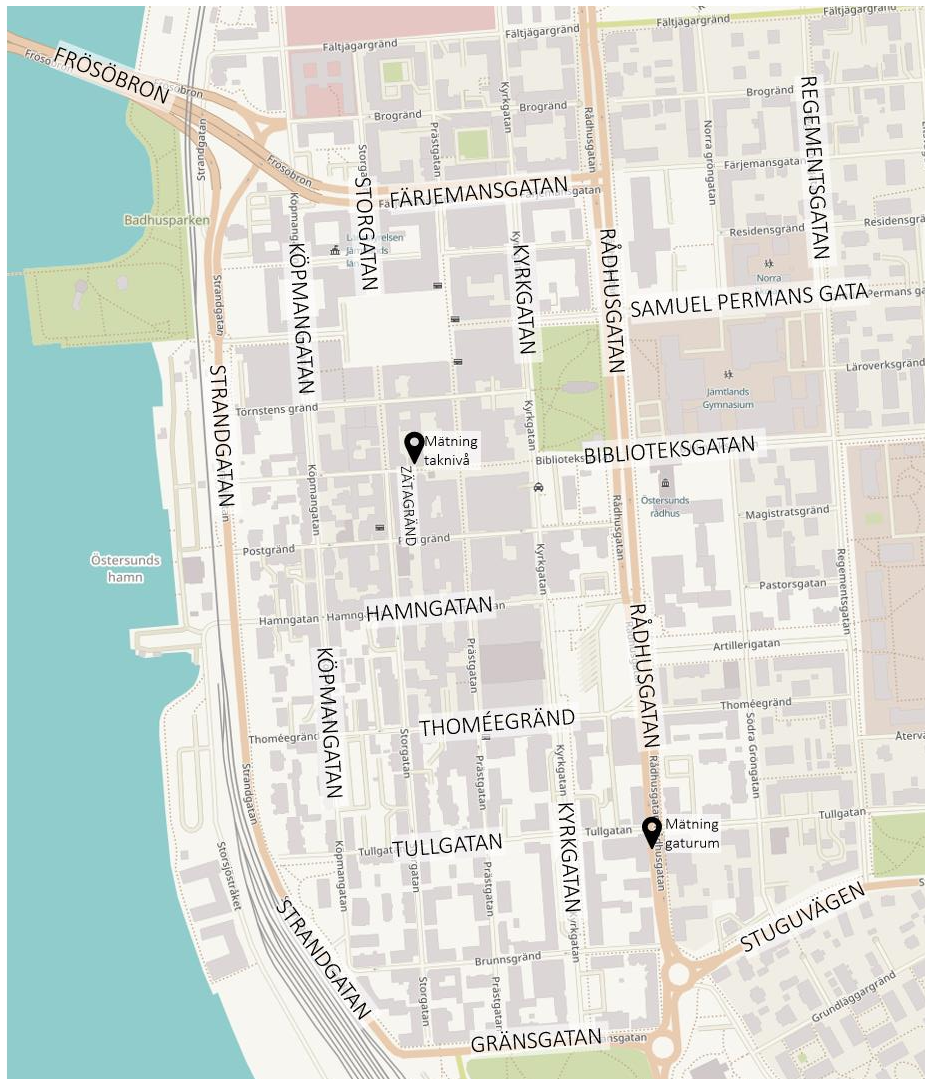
FRÖSÖBRON
Frösöbron
Fåltjägargränd
Fåltjägargränd
Fåltjägargränd
Fåltjägargränd
Brogränd
Brogränd
Brogränd
REGEMENTSGATAN
Strandgatan
Storgatan
Prästgatan
Kyrkgatan
Rådhusgatan
Norra gröngatan
Färjemansgatan
STORGATAN
FÄRJEMANSGATAN
Residensgatan
Residensgr
Badhusparken
Köpmang
KÖPMANGATAN
Ludvig Nilsen Jämtlands
KYRKGATAN
RÅDHUSGATAN
Norra
SAMUEL PERMANS GATA
Strandgatan
STRANDGATAN
Läroverksgränd
Jämtlands Gymnasium
Tornstens gränd
Mätning taknivå
Kyrkgatan
Biblioteks
BIBLIOTEKSGATAN
ZÄTAGRÄND
Köpmangatan
Rådhusgatan
Östersunds rådhus
Magistratsgränd
Postgränd
Kyrkgatan
Östersunds hamn
Pastorsgatan
Regementsgatan
Hamngatan
Hamng
HAMNGATAN
Prästgatan
RÅDHUSGATAN
Artillerigatan
KÖPMANGATAN
THOMÉEGRÄND
Thoméegränd
Thoméegränd
Södra Gröngatan
Storgatan
Prästgatan
Kyrkgatan
Rådhusgatan
Strandgatan
Tullgatan
Mätning gaturum
Tullgatan
Tullgat
TULLGATAN
KYRKGATAN
Köpmangatan
Prästgatan
Storsjöstråket
STRANDGATAN
STUGUVÄGEN
Brunnsgränd
Storgatan
Prästgatan
Grundläggargränd
GRÄNSGATAN